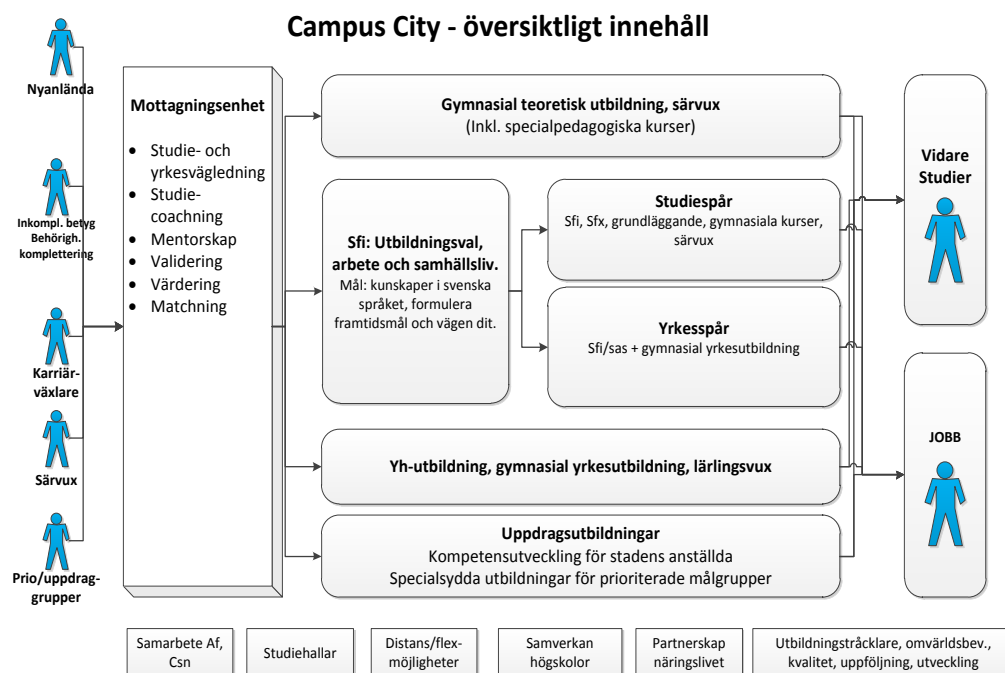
Campus City - översiktligt innehåll

Nyanlända

Inkompl. betyg
Behörigh.
komplettering

Karriär-
växlare

Särvux

Prio/uppdrag-
grupper

Mottagningsenhet

- Studie- och yrkesvägledning
- Studie-coachning
- Mentorskap
- Validering
- Värdering
- Matchning

Gymnasial teoretisk utbildning, särvux
(Inkl. specialpedagogiska kurser)

Sfi: Utbildningsval, arbete och samhällsliv.
Mål: kunskaper i svenska språket, formulera framtidsmål och vägen dit.

Studiespår
Sfi, Sfx, grundläggande, gymnasiala kurser, särvux

Yrkesspår
Sfi/sas + gymnasial yrkesutbildning

Yh-utbildning, gymnasial yrkesutbildning, lärlingsvux

Uppdragsutbildningar
Kompetensutveckling för stadens anställda
Specialsydda utbildningar för prioriterade målgrupper

Vidare Studier

JOBB

Samarbete Af, Csn

Studiehallar

Distans/flex-möjligheter

Samverkan högskolor

Partnerskap näringslivet

Utbildningsstråcklare, omvärldsbev., kvalitet, uppföljning, utveckling